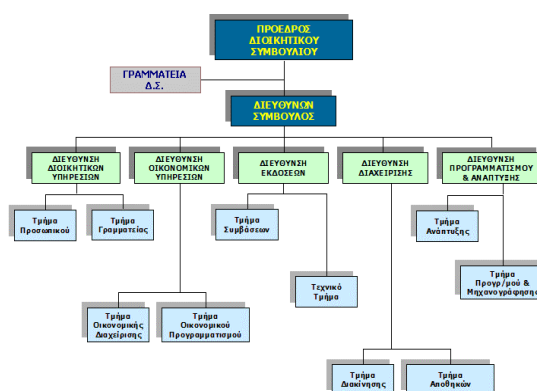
ΠΡΟΕΔΡΟΣ ΔΙΟΙΚΗΤΙΚΟΥ ΣΥΜΒΟΥΛΙΟΥ

ΓΡΑΜΜΑΤΕΙΑ Δ.Σ.

ΔΙΕΥΘΥΝΩΝ ΣΥΜΒΟΥΛΟΣ

ΔΙΕΥΘΥΝΣΗ ΔΙΟΙΚΗΤΙΚΩΝ ΥΠΗΡΕΣΙΩΝ

ΔΙΕΥΘΥΝΣΗ ΟΙΚΟΝΟΜΙΚΩΝ ΥΠΗΡΕΣΙΩΝ

ΔΙΕΥΘΥΝΣΗ ΕΚΔΟΣΕΩΝ

ΔΙΕΥΘΥΝΣΗ ΔΙΑΧΕΙΡΙΣΗΣ

ΔΙΕΥΘΥΝΣΗ ΠΡΟΓΡΑΜΜΑΤΙΣΜΟΥ & ΑΝΑΠΤΥΞΗΣ

Τμήμα Προσωπικού

Τμήμα Γραμματείας

Τμήμα Συμβάσεων

Τμήμα Ανάπτυξης

Τεχνικό Τμήμα

Τμήμα Προγρ/μού & Μηχανογράφησης

Τμήμα Οικονομικής Διαχείρισης

Τμήμα Οικονομικού Προγραμματισμού

Τμήμα Διακίνησης

Τμήμα Αποθηκών